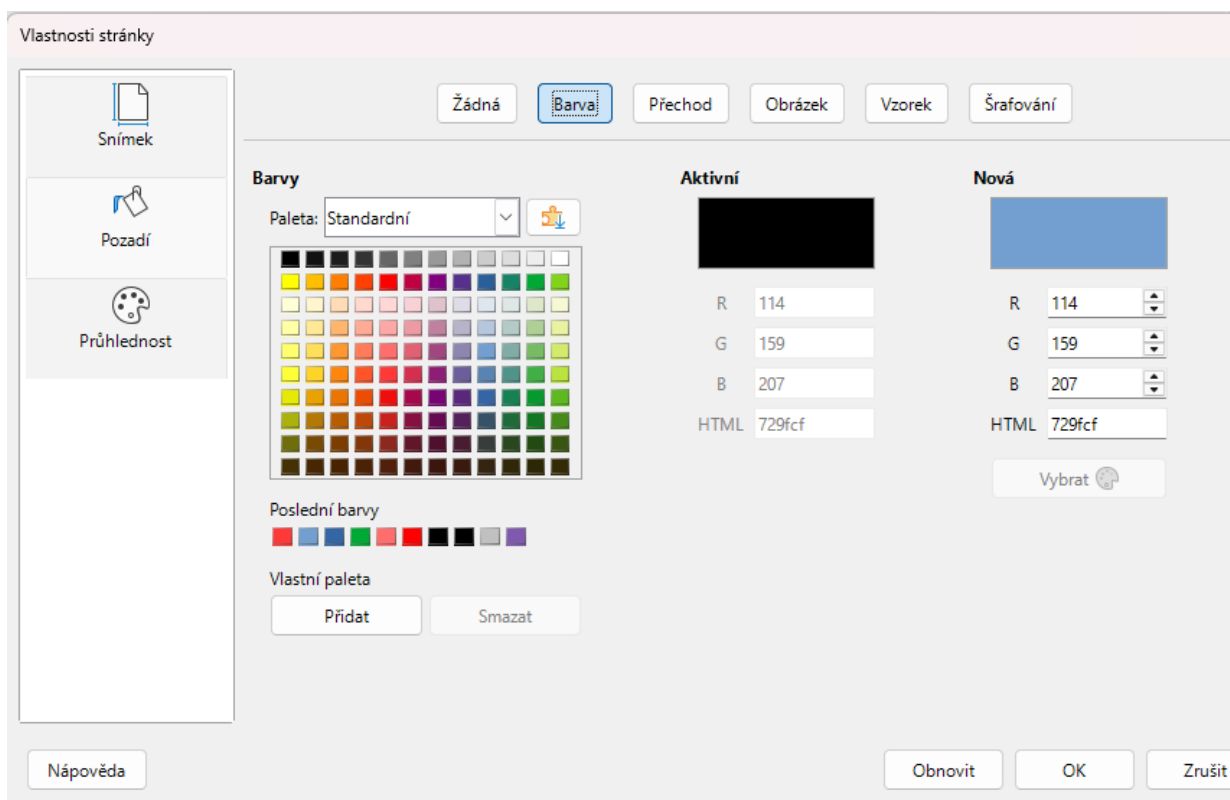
Vlastnosti stránky

Snímek

Pozadí

Průhlednost

Žádná Barva Přechod Obrázek Vzorek Šrafování

Barvy

Paleta: Standardní

Poslední barvy

Vlastní paleta

Přidat Smazat

Aktivní

R 114
G 159
B 207
HTML 729fcf

Nová

R 114
G 159
B 207
HTML 729fcf

Vybrat

Nápověda

Obnovit OK Zrušit